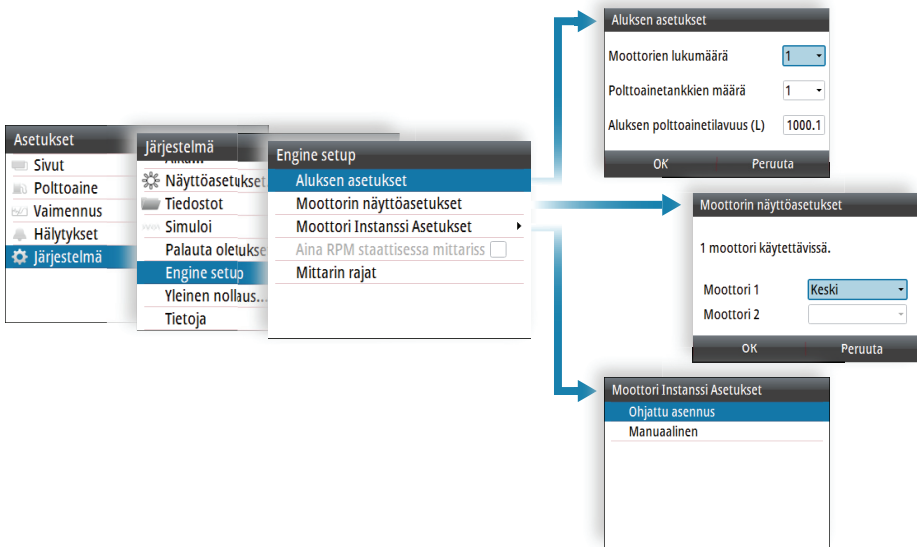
Asetukset
Sivut
Polttoaine
Vaimennus
Hälytykset
Järjestelmä

Järjestelmä
Näyttöasetukset
Tiedostot
Simuloi
Palauta oletukset
Engine setup
Yleinen nollaus...
Tietoja

Engine setup
Aluksen asetukset
Moottorin näyttöasetukset
Moottori Instanssi Asetukset
Aina RPM staattisessa mittariss
Mittarin rajat

Aluksen asetukset
Moottorien lukumäärä 1
Polttoainetankkien määrä 1
Aluksen polttoainetilavuus (L) 1000.1
OK
Peruuta

Moottorin näyttöasetukset
1 moottori käytettävissä.
Moottori 1 Keski
Moottori 2
OK
Peruuta

Moottori Instanssi Asetukset
Ohjattu asennus
Manuaalinen